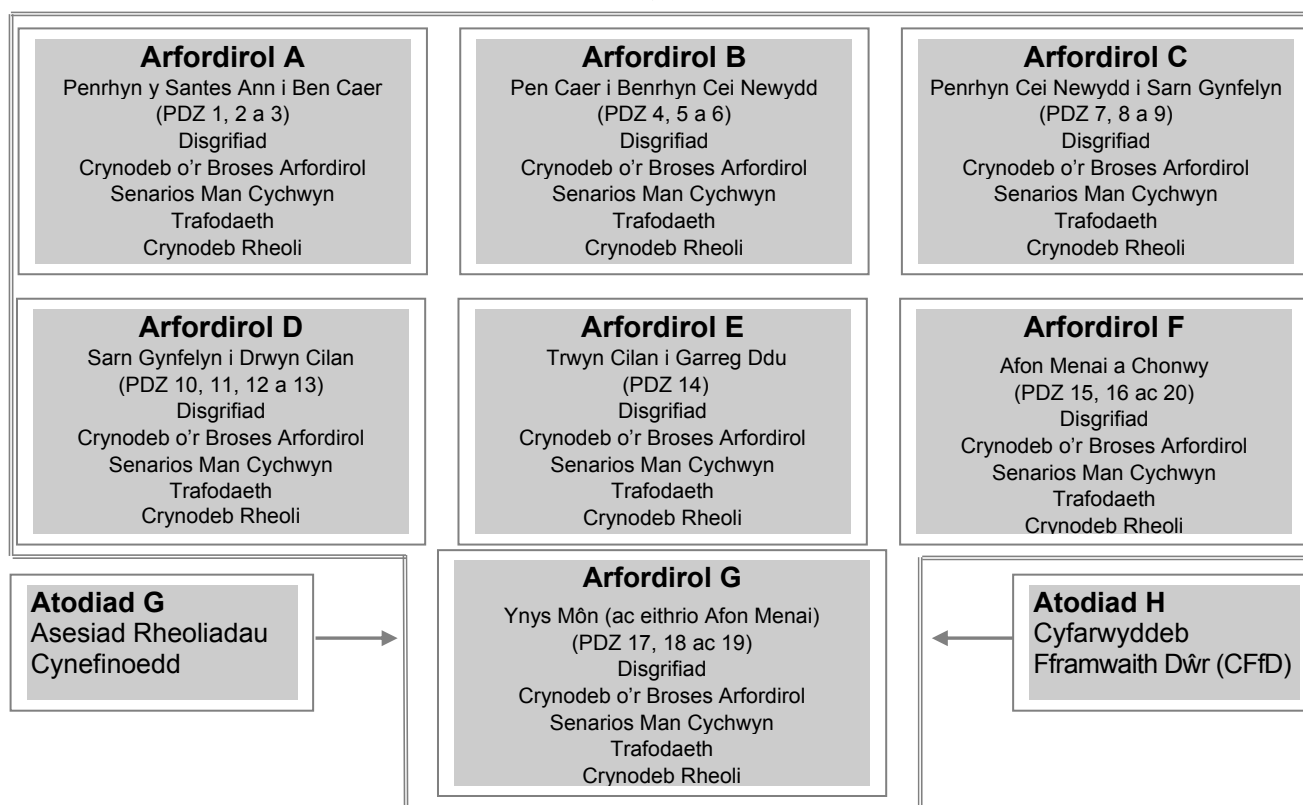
**Arfordirol A**
Penrhyn y Santes Ann i Ben Caer
(PDZ 1, 2 a 3)
Disgrifiad
Crynodeb o'r Broses Arfordirol
Senarios Man Cychwyn
Trafodaeth
Crynodeb Rheoli

**Arfordirol B**
Pen Caer i Benrhyn Cei Newydd
(PDZ 4, 5 a 6)
Disgrifiad
Crynodeb o'r Broses Arfordirol
Senarios Man Cychwyn
Trafodaeth
Crynodeb Rheoli

**Arfordirol C**
Penrhyn Cei Newydd i Sarn Gynfelyn
(PDZ 7, 8 a 9)
Disgrifiad
Crynodeb o'r Broses Arfordirol
Senarios Man Cychwyn
Trafodaeth
Crynodeb Rheoli

**Arfordirol D**
Sarn Gynfelyn i Drwyn Cilan
(PDZ 10, 11, 12 a 13)
Disgrifiad
Crynodeb o'r Broses Arfordirol
Senarios Man Cychwyn
Trafodaeth
Crynodeb Rheoli

**Arfordirol E**
Trwyn Cilan i Garreg Ddu
(PDZ 14)
Disgrifiad
Crynodeb o'r Broses Arfordirol
Senarios Man Cychwyn
Trafodaeth
Crynodeb Rheoli

**Arfordirol F**
Afon Menai a Chonwy
(PDZ 15, 16 ac 20)
Disgrifiad
Crynodeb o'r Broses Arfordirol
Senarios Man Cychwyn
Trafodaeth
Crynodeb Rheoli

**Atodiad G**
Asesiad Rheoliadau Cynefinoedd

**Arfordirol G**
Ynys Môn (ac eithrio Afon Menai)
(PDZ 17, 18 ac 19)
Disgrifiad
Crynodeb o'r Broses Arfordirol
Senarios Man Cychwyn
Trafodaeth
Crynodeb Rheoli

**Atodiad H**
Cyfarwyddeb Fframwaith Dŵr (CFfD)